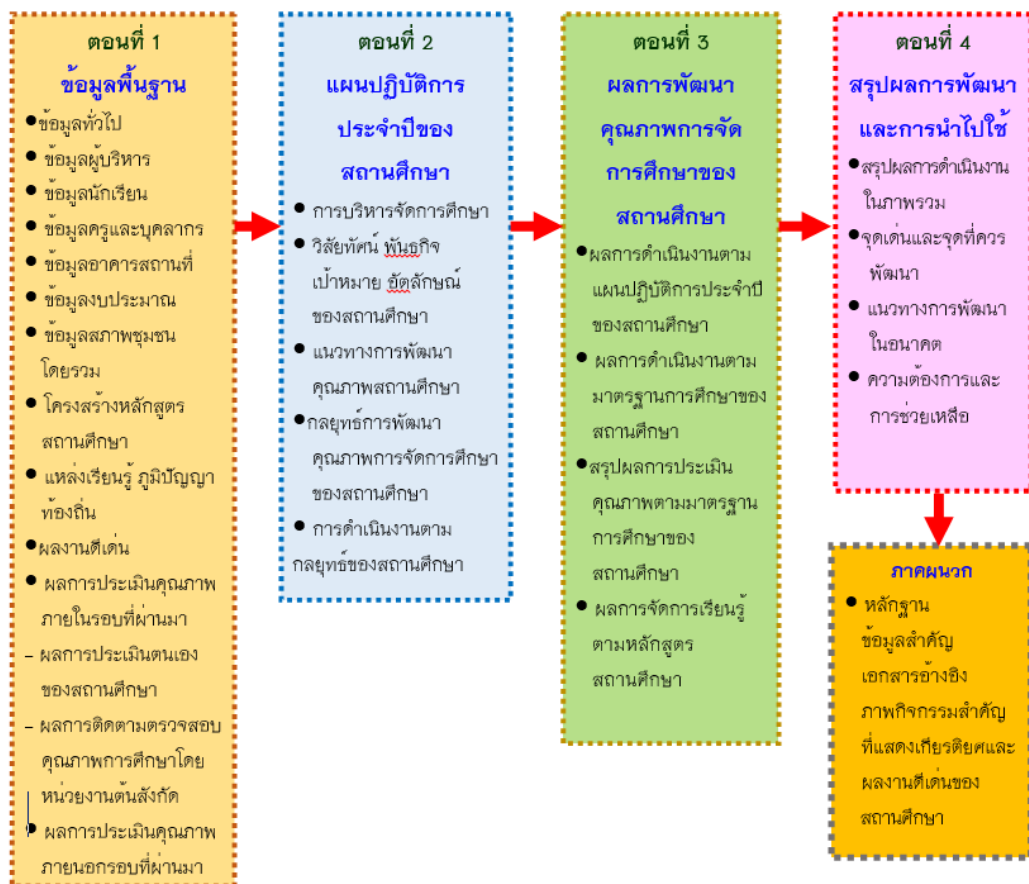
ตอนที่ 1
ข้อมูลพื้นฐาน
• ข้อมูลทั่วไป
• ข้อมูลผู้บริหาร
• ข้อมูลนักเรียน
• ข้อมูลครูและบุคลากร
• ข้อมูลอาคารสถานที่
• ข้อมูลงบประมาณ
• ข้อมูลสภาพชุมชนโดยรวม
• โครงสร้างหลักสูตรสถานศึกษา
• แหล่งเรียนรู้ ภูมิปัญญาท้องถิ่น
• ผลงานดีเด่น
• ผลการประเมินคุณภาพภายในรอบที่ผ่านมา
– ผลการประเมินตนเองของสถานศึกษา
– ผลการติดตามตรวจสอบคุณภาพการศึกษาโดยหน่วยงานต้นสังกัด
• ผลการประเมินคุณภาพภายนอกรอบที่ผ่านมา

ตอนที่ 2
แผนปฏิบัติการประจำปีของสถานศึกษา
• การบริหารจัดการศึกษา
• วิสัยทัศน์ พันธกิจ เป้าหมาย อัตลักษณ์ ของสถานศึกษา
• แนวทางการพัฒนาคุณภาพสถานศึกษา
• กลยุทธ์การพัฒนาคุณภาพการจัดการศึกษาของสถานศึกษา
• การดำเนินงานตามกลยุทธ์ของสถานศึกษา

ตอนที่ 3
ผลการพัฒนาคุณภาพการจัดการศึกษาของสถานศึกษา
• ผลการดำเนินงานตามแผนปฏิบัติการประจำปีของสถานศึกษา
• ผลการดำเนินงานตามมาตรฐานการศึกษาของสถานศึกษา
• สรุปผลการประเมินคุณภาพตามมาตรฐานการศึกษาของสถานศึกษา
• ผลการจัดการเรียนรู้ตามหลักสูตรสถานศึกษา

ตอนที่ 4
สรุปผลการพัฒนาและการนำไปใช้
• สรุปผลการดำเนินงานในภาพรวม
• จุดเด่นและจุดที่ควรพัฒนา
• แนวทางการพัฒนาในอนาคต
• ความต้องการและการช่วยเหลือ

ภาคผนวก
• หลักฐาน ข้อมูลสำคัญ เอกสารอ้างอิง ภาพกิจกรรมสำคัญที่แสดงเกียรติยศและผลงานดีเด่นของสถานศึกษา